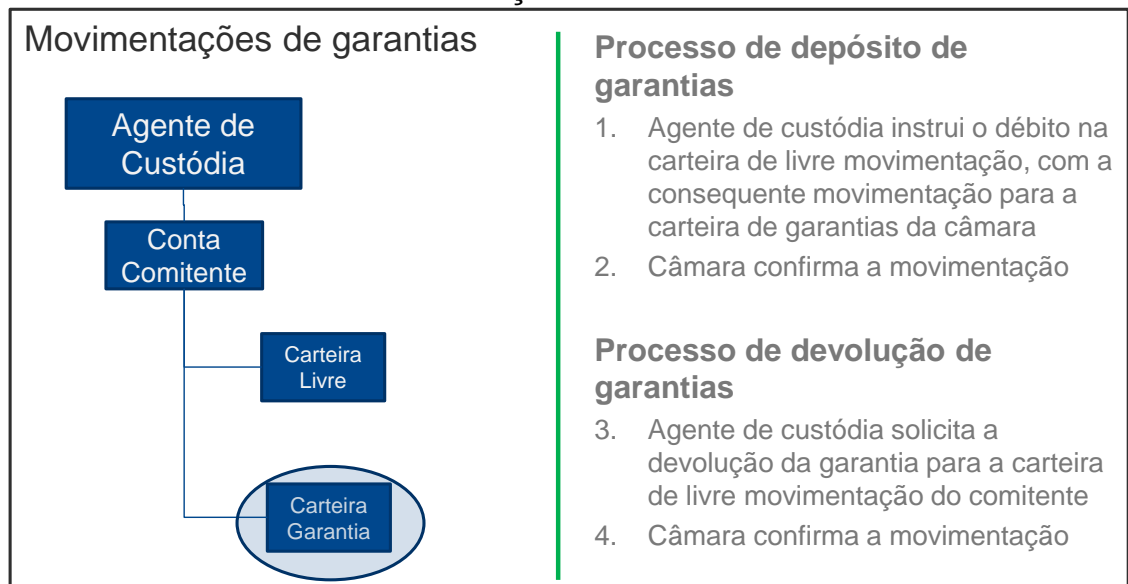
Movimentações de garantias

Agente de Custódia

Conta Comitente

Carteira Livre

Carteira Garantia

Processo de depósito de garantias

1. Agente de custódia instrui o débito na carteira de livre movimentação, com a consequente movimentação para a carteira de garantias da câmara
2. Câmara confirma a movimentação

Processo de devolução de garantias

3. Agente de custódia solicita a devolução da garantia para a carteira de livre movimentação do comitente
4. Câmara confirma a movimentação